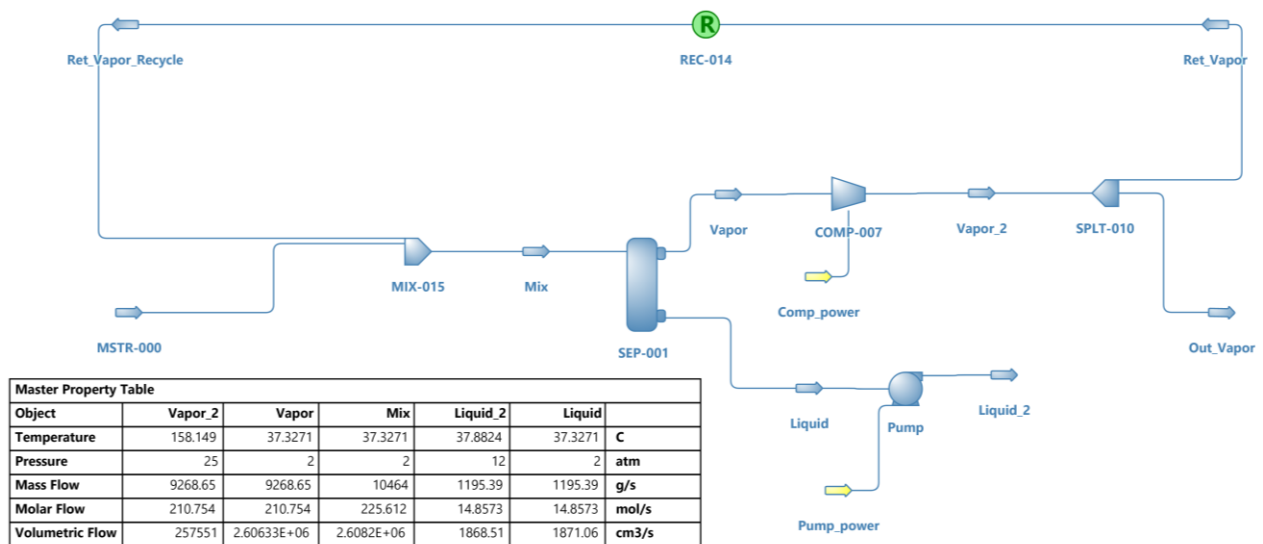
R

Ret_Vapor_Recycle

REC-014

Ret_Vapor

Vapor

COMP-007

Vapor_2

SPLT-010

MIX-015

Mix

Comp_power

MSTR-000

SEP-001

Out_Vapor

Liquid

Pump

Liquid_2

Pump_power

| Master Property Table | | | | | | |
|---|---|---|---|---|---|---|
| Object | Vapor_2 | Vapor | Mix | Liquid_2 | Liquid | |
| Temperature | 158.149 | 37.3271 | 37.3271 | 37.8824 | 37.3271 | C |
| Pressure | 25 | 2 | 2 | 12 | 2 | atm |
| Mass Flow | 9268.65 | 9268.65 | 10464 | 1195.39 | 1195.39 | g/s |
| Molar Flow | 210.754 | 210.754 | 225.612 | 14.8573 | 14.8573 | mol/s |
| Volumetric Flow | 257551 | 2.60633E+06 | 2.6082E+06 | 1868.51 | 1871.06 | cm3/s |